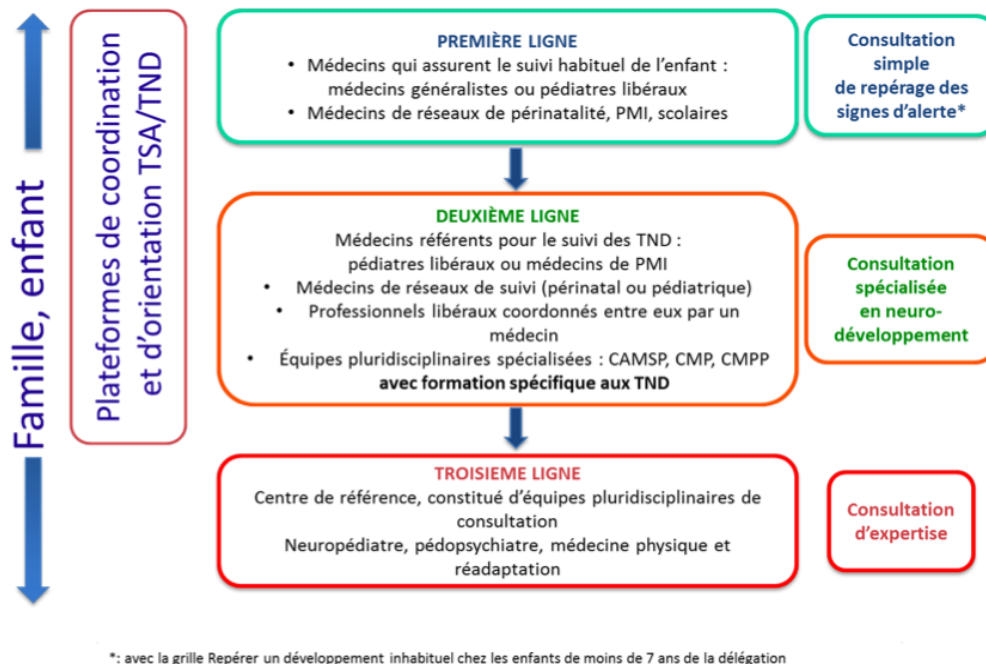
Famille, enfant

Plateformes de coordination et d'orientation TSA/TND

PREMIÈRE LIGNE
• Médecins qui assurent le suivi habituel de l'enfant : médecins généralistes ou pédiatres libéraux
• Médecins de réseaux de périnatalité, PMI, scolaires

Consultation simple de repérage des signes d'alerte*

DEUXIÈME LIGNE
Médecins référents pour le suivi des TND : pédiatres libéraux ou médecins de PMI
• Médecins de réseaux de suivi (périnatal ou pédiatrique)
• Professionnels libéraux coordonnés entre eux par un médecin
• Équipes pluridisciplinaires spécialisées : CAMSP, CMP, CMPP
avec formation spécifique aux TND

Consultation spécialisée en neuro-développement

TROISIEME LIGNE
Centre de référence, constitué d'équipes pluridisciplinaires de consultation
Neuropédiatre, pédopsychiatre, médecine physique et réadaptation

Consultation d'expertise

*: avec la grille Repérer un développement inhabituel chez les enfants de moins de 7 ans de la délégation